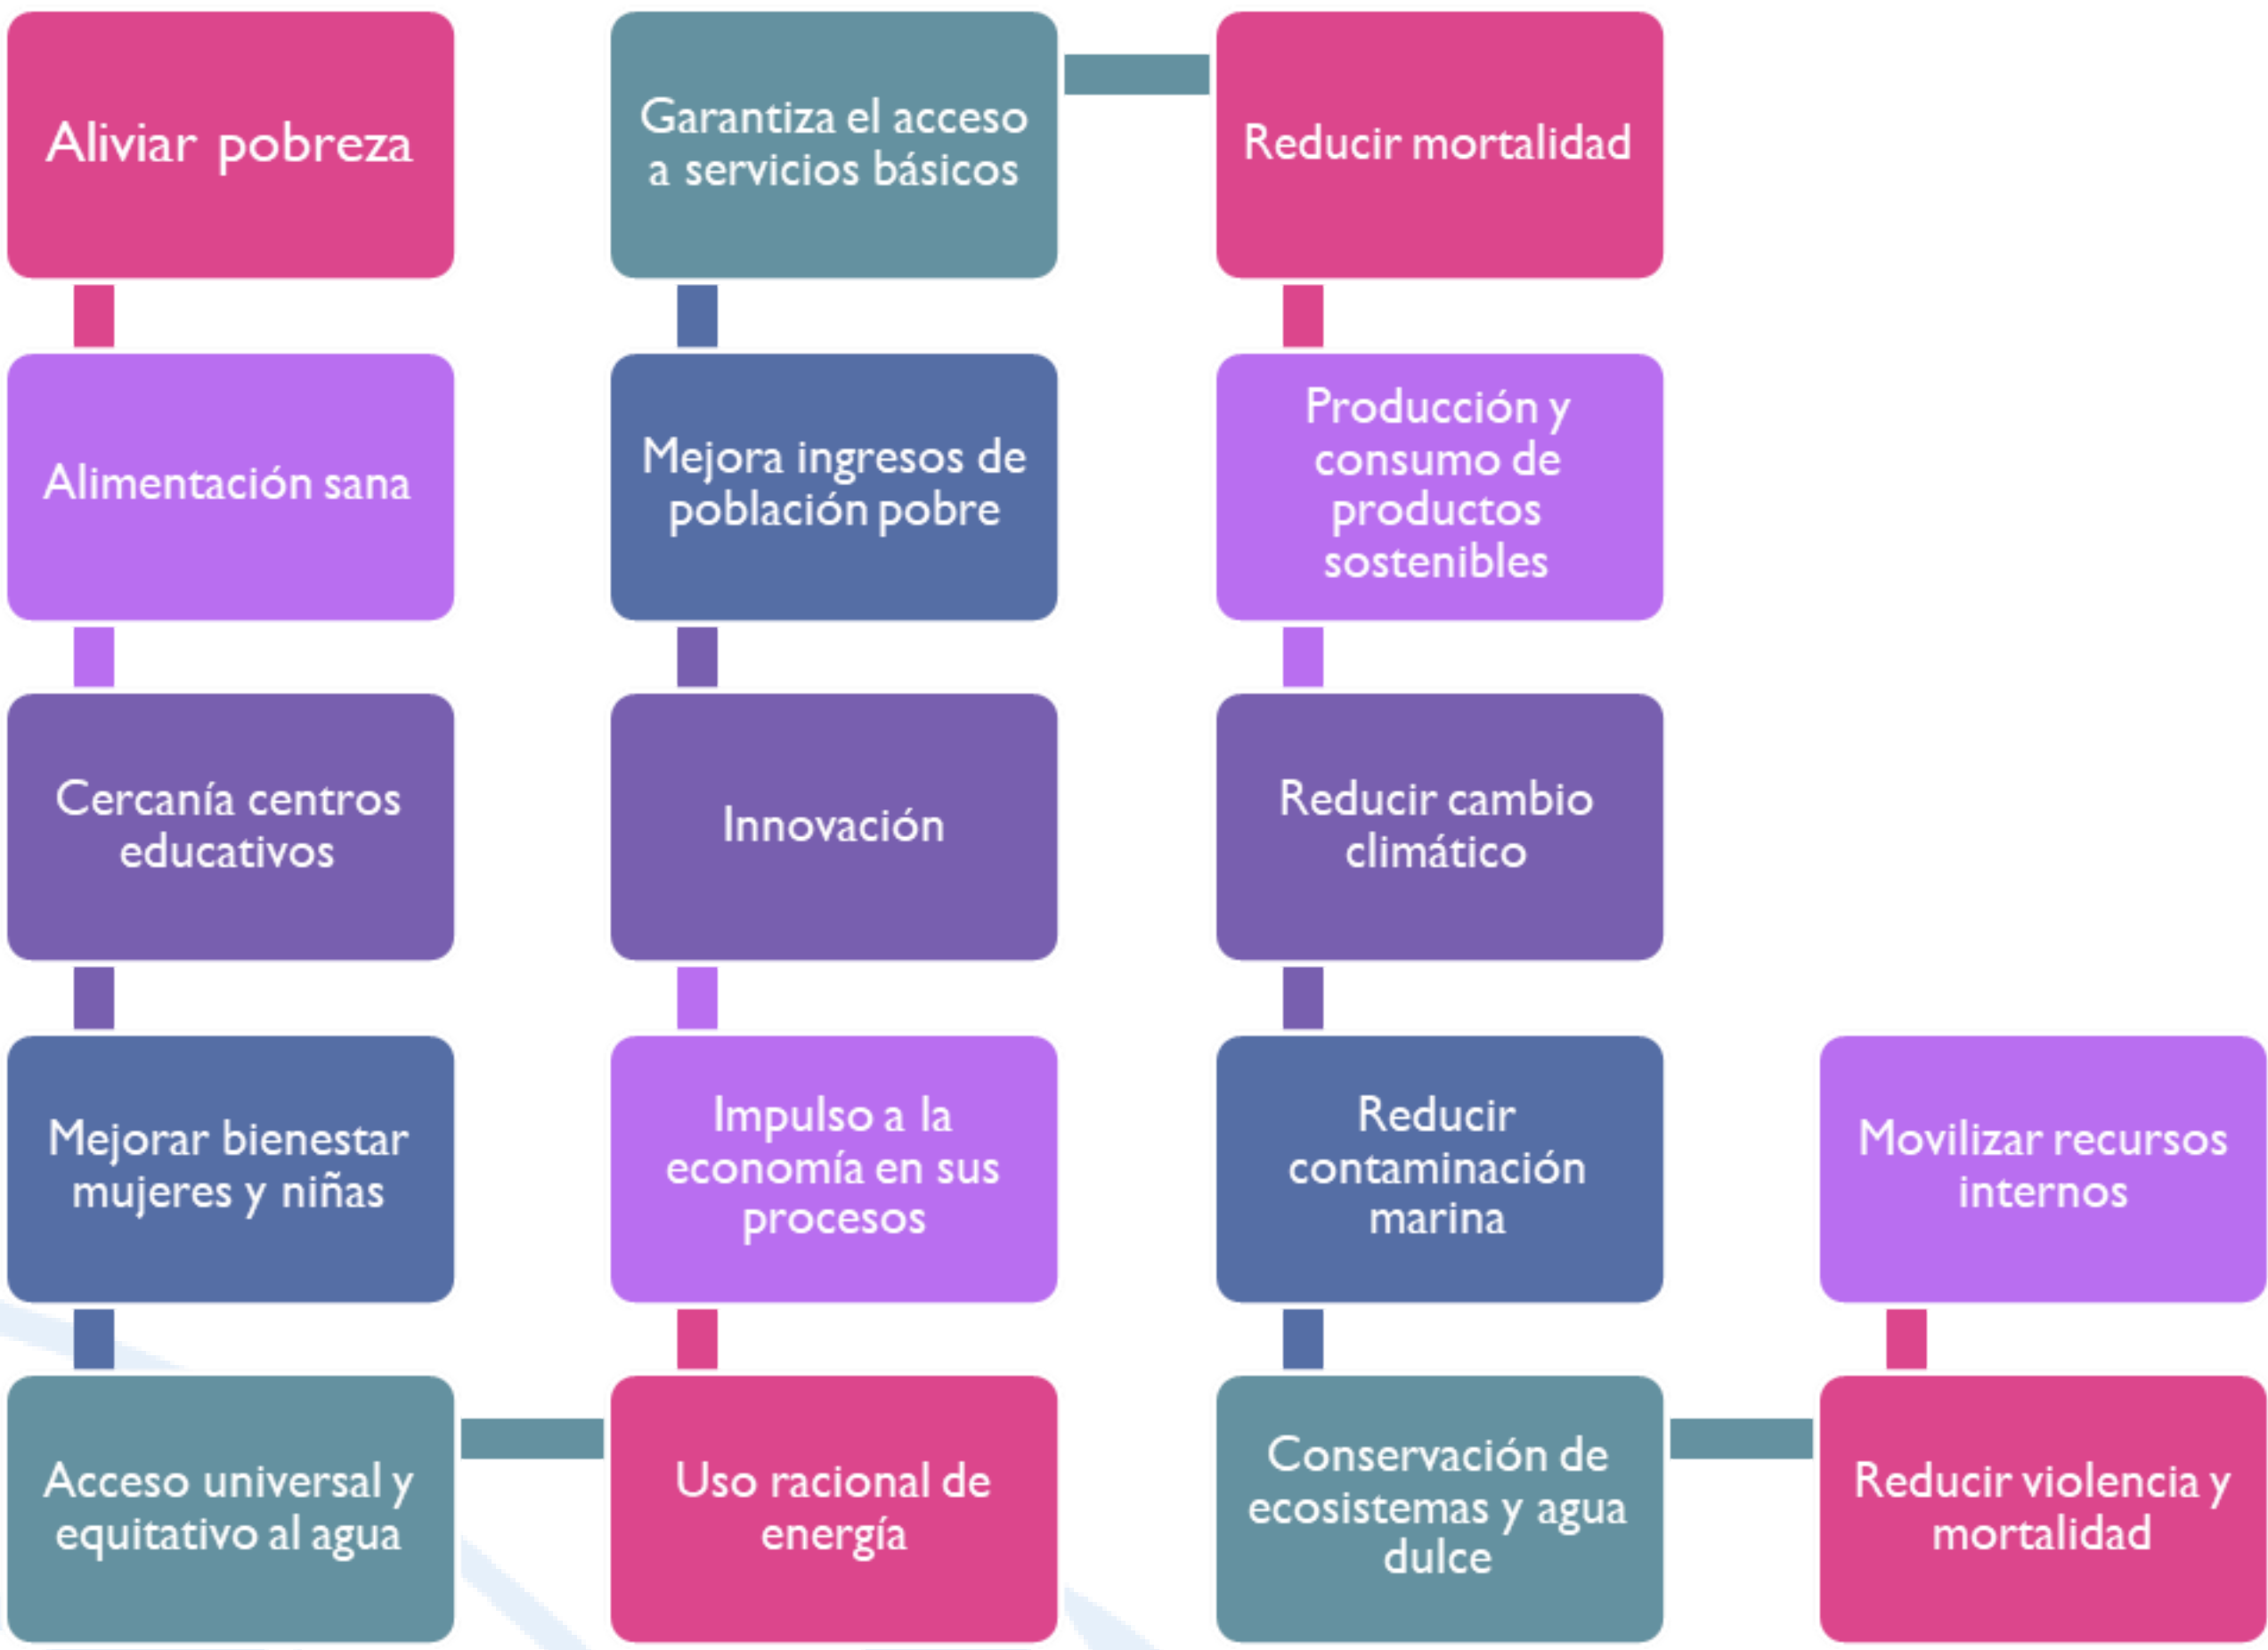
Aliviar pobreza

Alimentación sana

Cercanía centros educativos

Mejorar bienestar mujeres y niñas

Acceso universal y equitativo al agua

Uso racional de energía

Impulso a la economía en sus procesos

Innovación

Mejora ingresos de población pobre

Garantiza el acceso a servicios básicos

Reducir mortalidad

Producción y consumo de productos sostenibles

Reducir cambio climático

Reducir contaminación marina

Conservación de ecosistemas y agua dulce

Reducir violencia y mortalidad

Movilizar recursos internos